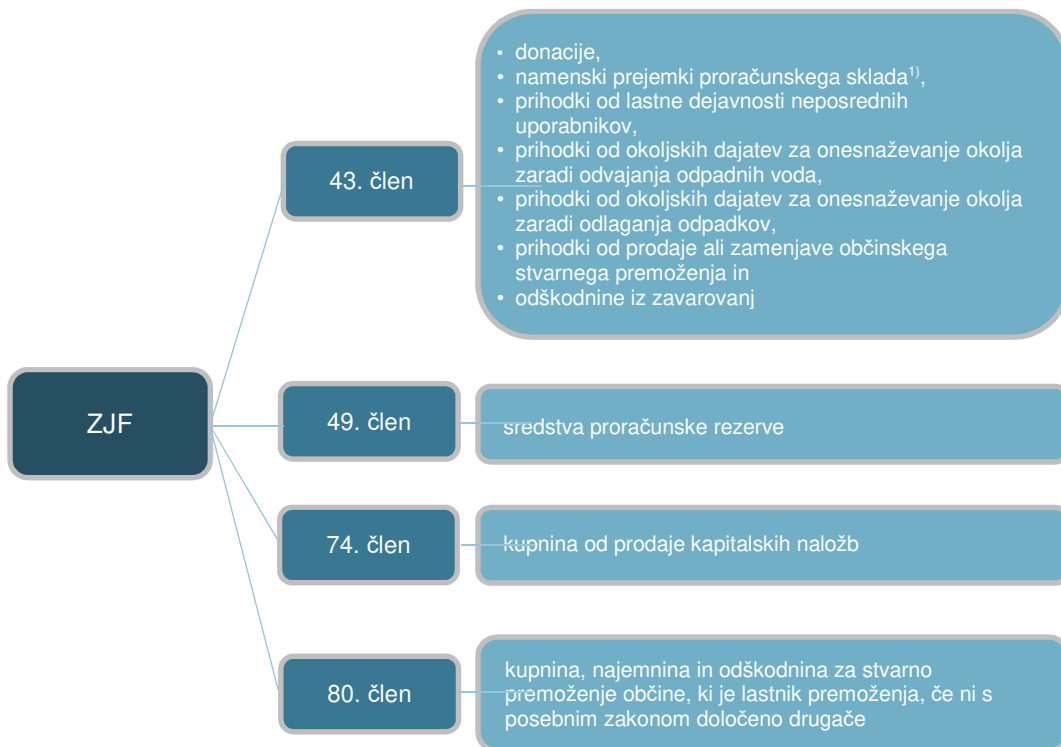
ZJF

43. člen

• donacije,
• namenski prejemki proračunskega sklada$^{1)}$,
• prihodki od lastne dejavnosti neposrednih uporabnikov,
• prihodki od okoljskih dajatev za onesnaževanje okolja zaradi odvajanja odpadnih voda,
• prihodki od okoljskih dajatev za onesnaževanje okolja zaradi odlaganja odpadkov,
• prihodki od prodaje ali zamenjave občinskega stvarnega premoženja in
• odškodnine iz zavarovanj

49. člen

sredstva proračunske rezerve

74. člen

kupnina od prodaje kapitalskih naložb

80. člen

kupnina, najemnina in odškodnina za stvarno premoženje občine, ki je lastnik premoženja, če ni s posebnim zakonom določeno drugače